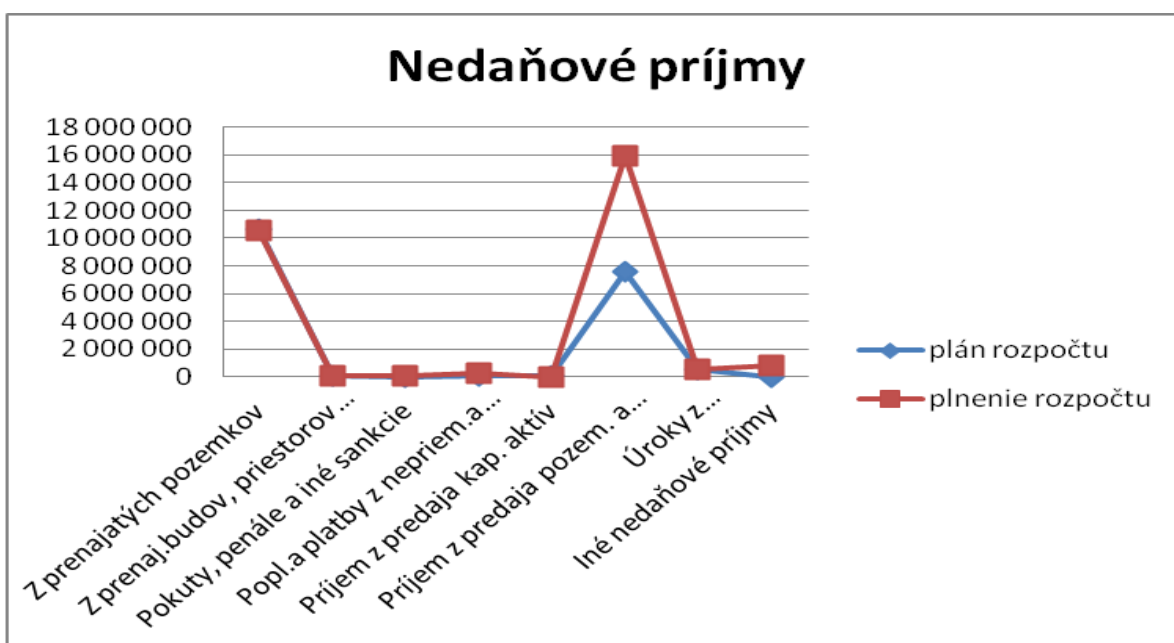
Nedaňové príjmy

18 000 000
16 000 000
14 000 000
12 000 000
10 000 000
8 000 000
6 000 000
4 000 000
2 000 000
0

Z prenajatých pozemkov
Z prenaj.budov, priestorov ...
Pokuty, penále a iné sankcie
Popl.a platby z nepriem.a...
Príjem z predaja kap. aktív
Príjem z predaja pozem. a...
Úroky z...
Iné nedaňové príjmy

plán rozpočtu
plnenie rozpočtu